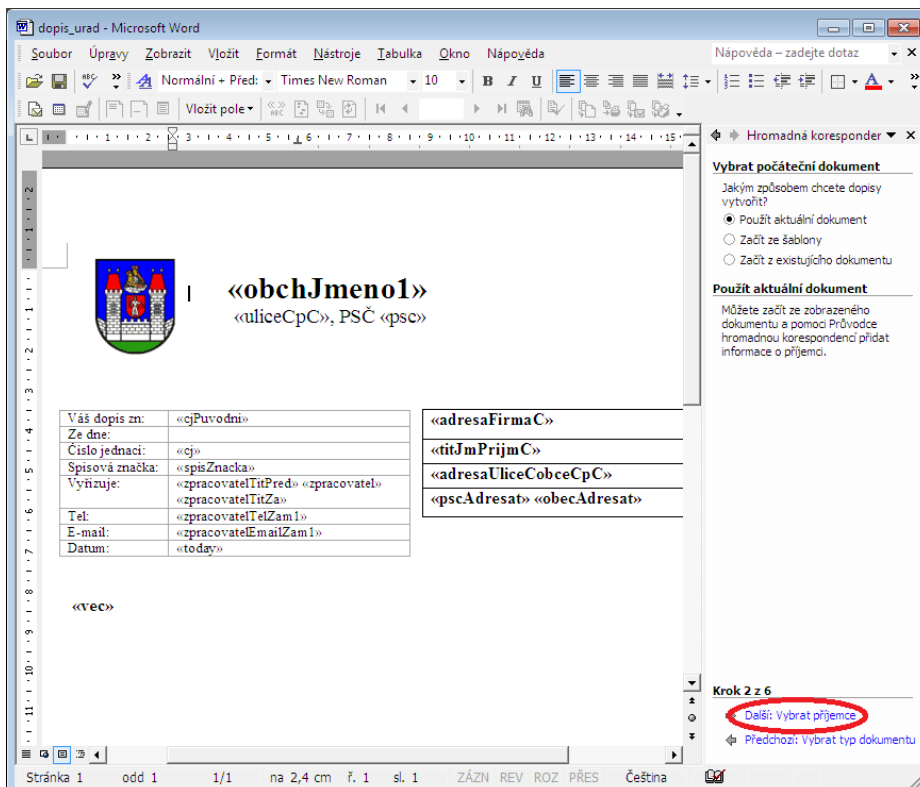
dopis_urad - Microsoft Word

Soubor Úpravy Zobrazit Vložit Formát Nástroje Tabulka Okno Nápověda

Nápověda – zadejte dotaz

Normální + Před: Times New Roman 10

Vložit pole

«obchJmeno1»
«uliceCpC», PSČ «psc»

| Váš dopis zn: | «cjPuvodni» |
|---|---|
| Ze dne: | |
| Číslo jednací: | «cj» |
| Spisová značka: | «spisZnacka» |
| Vyřizuje: | «zpracovatelTitPred» «zpracovatel» «zpracovatelTitZa» |
| Tel: | «zpracovatelTelZam1» |
| E-mail: | «zpracovatelEmailZam1» |
| Datum: | «today» |

«adresaFirmaC»
«titJmPrijmC»
«adresaUliceCobceCpC»
«pscAdresat» «obecAdresat»

«vec»

Hromadná korespondence

Vybrat počáteční dokument

Jakým způsobem chcete dopisy vytvořit?

Použít aktuální dokument

Začít ze šablony

Začít z existujícího dokumentu

Použít aktuální dokument

Můžete začít ze zobrazeného dokumentu a pomocí Průvodce hromadnou korespondencí přidat informace o příjemci.

Krok 2 z 6

Další: Vybrat příjemce

Předchozí: Vybrat typ dokumentu

Stránka 1 odd 1 1/1 na 2,4 cm ř. 1 sl. 1 ZÁZN REV ROZ PŘES Čeština